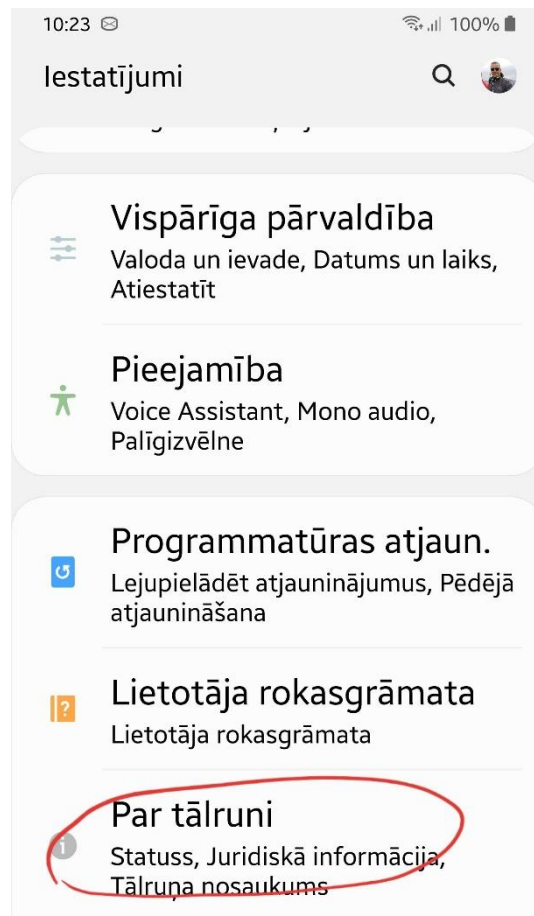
10:23 100%

Iestatījumi

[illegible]

Vispārīga pārvaldība
Valoda un ievade, Datums un laiks, Atiestatīt

Pieejamība
Voice Assistant, Mono audio, Palīgizvēlne

Programmatūras atjaun.
Lejupielādēt atjauninājumus, Pēdējā atjaunināšana

Lietotāja rokasgrāmata
Lietotāja rokasgrāmata

Par tālruni
Statuss, Juridiskā informācija, Tālruņa nosaukums